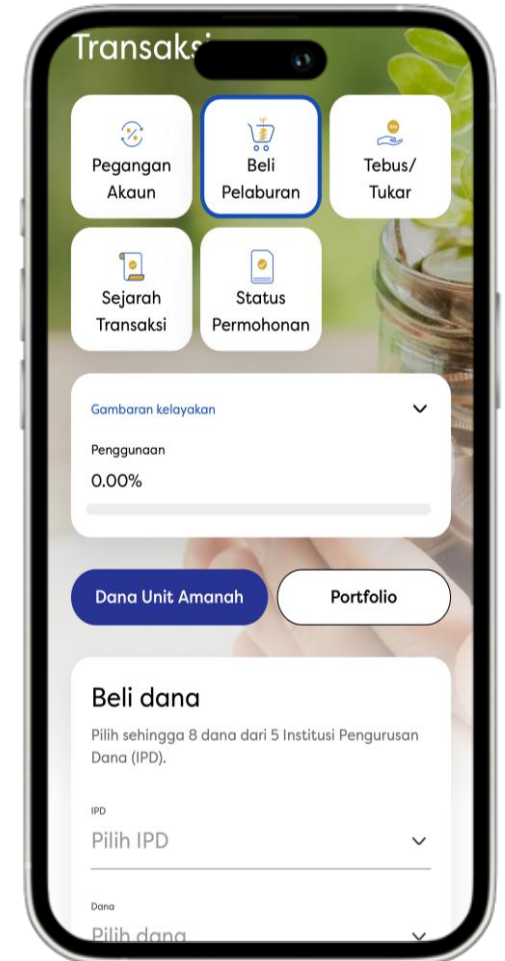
Transaks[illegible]

Pegangan Akaun

Beli Pelaburan

Tebus/ Tukar

Sejarah Transaksi

Status Permohonan

Gambaran kelayakan

Penggunaan

0.00%

Dana Unit Amanah

Portfolio

Beli dana

Pilih sehingga 8 dana dari 5 Institusi Pengurusan Dana (IPD).

IPD

Pilih IPD

Dana

Pilih dana